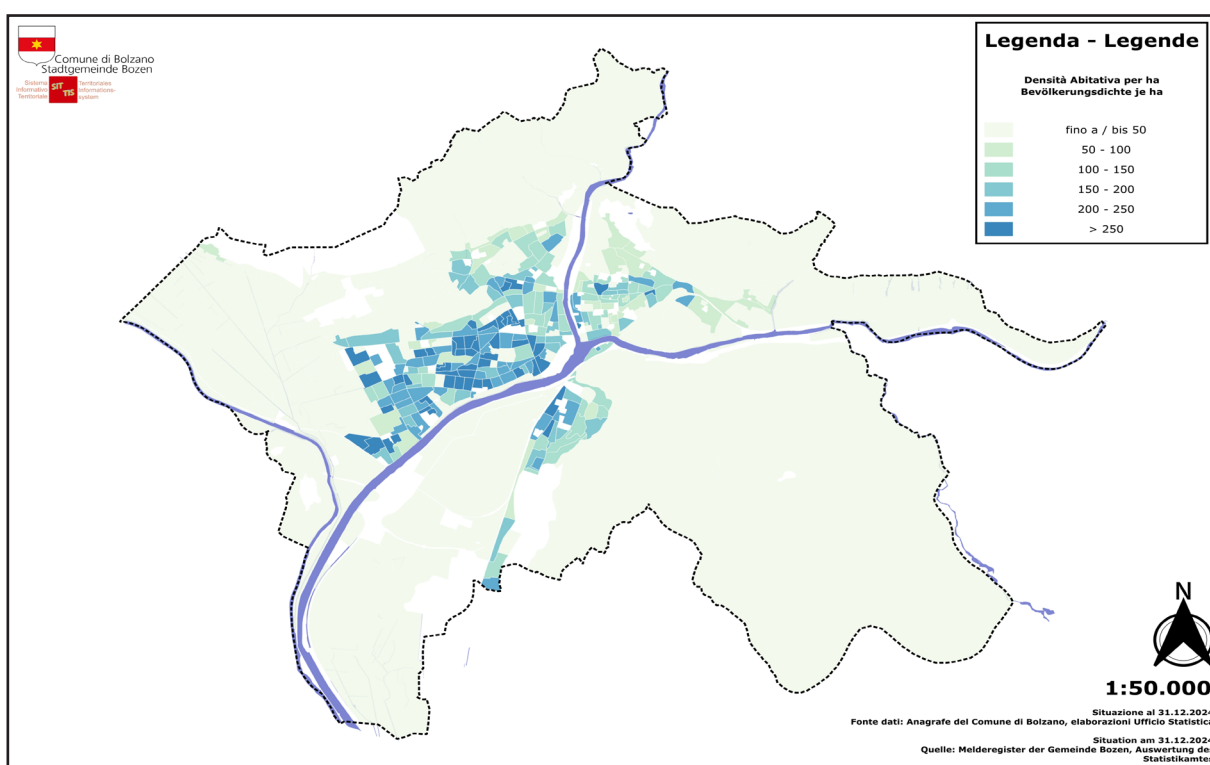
Comune di Bolzano
Stadtgemeinde Bozen

Sistema Informativo Territoriale
SIT TIS
Territoriales Informations-system

Legenda - Legende

Densità Abitativa per ha
Bevölkerungsdichte je ha

fino a / bis 50
50 - 100
100 - 150
150 - 200
200 - 250
> 250

N

1:50.000

Situazione al 31.12.2024
Fonte dati: Anagrafe del Comune di Bolzano, elaborazioni Ufficio Statistica

Situation am 31.12.2024
Quelle: Melderegister der Gemeinde Bozen, Auswertung de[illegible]
Statistikamte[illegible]